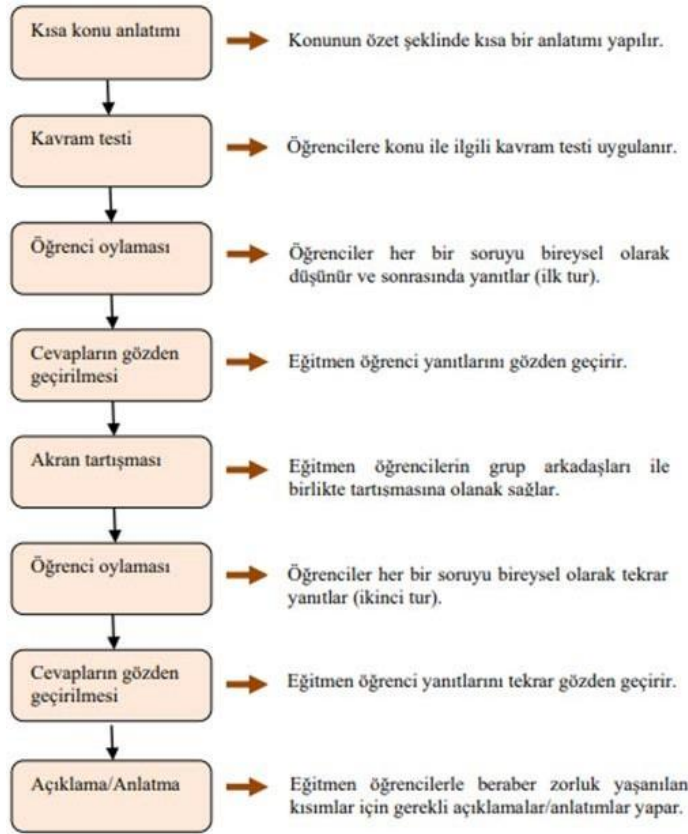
Kısa konu anlatımı

Konunun özet şeklinde kısa bir anlatımı yapılır.

Kavram testi

Öğrencilere konu ile ilgili kavram testi uygulanır.

Öğrenci oylaması

Öğrenciler her bir soruyu bireysel olarak düşünür ve sonrasında yanıtlar (ilk tur).

Cevapların gözden geçirilmesi

Eğitmen öğrenci yanıtlarını gözden geçirir.

Akran tartışması

Eğitmen öğrencilerin grup arkadaşları ile birlikte tartışmasına olanak sağlar.

Öğrenci oylaması

Öğrenciler her bir soruyu bireysel olarak tekrar yanıtlar (ikinci tur).

Cevapların gözden geçirilmesi

Eğitmen öğrenci yanıtlarını tekrar gözden geçirir.

Açıklama/Anlatma

Eğitmen öğrencilerle beraber zorluk yaşanılan kısımlar için gerekli açıklamalar/anlatımlar yapar.